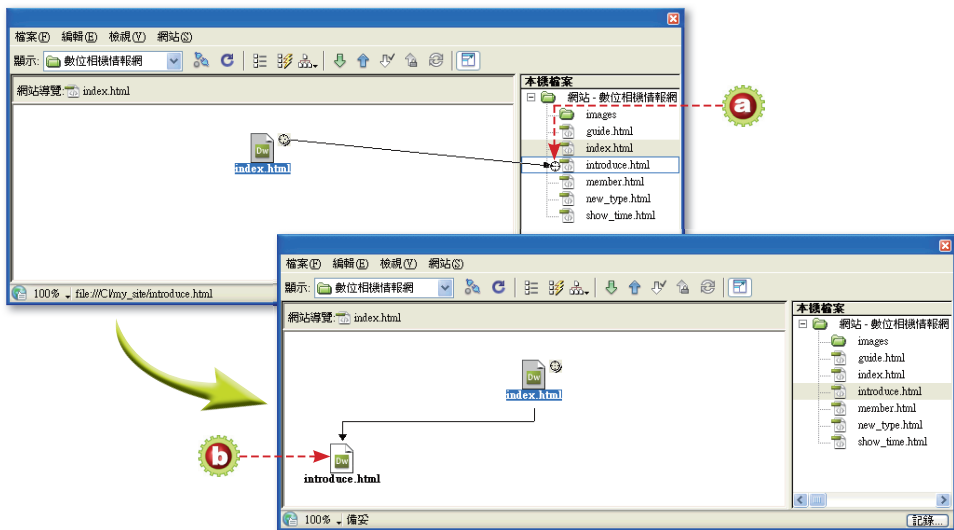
檔案(F) 編輯(E) 檢視(V) 網站(S)

顯示: 數位相機情報網

網站導覽: index.html

index.html

本機檔案

網站 - 數位相機情報網
images
guide.html
index.html
introduce.html
member.html
new_type.html
show_time.html

a

100% file:///C|/my_site/introduce.html

檔案(F) 編輯(E) 檢視(V) 網站(S)

顯示: 數位相機情報網

網站導覽: index.html

index.html

introduce.html

b

本機檔案

網站 - 數位相機情報網
images
guide.html
index.html
introduce.html
member.html
new_type.html
show_time.html

100% 備妥

記錄...